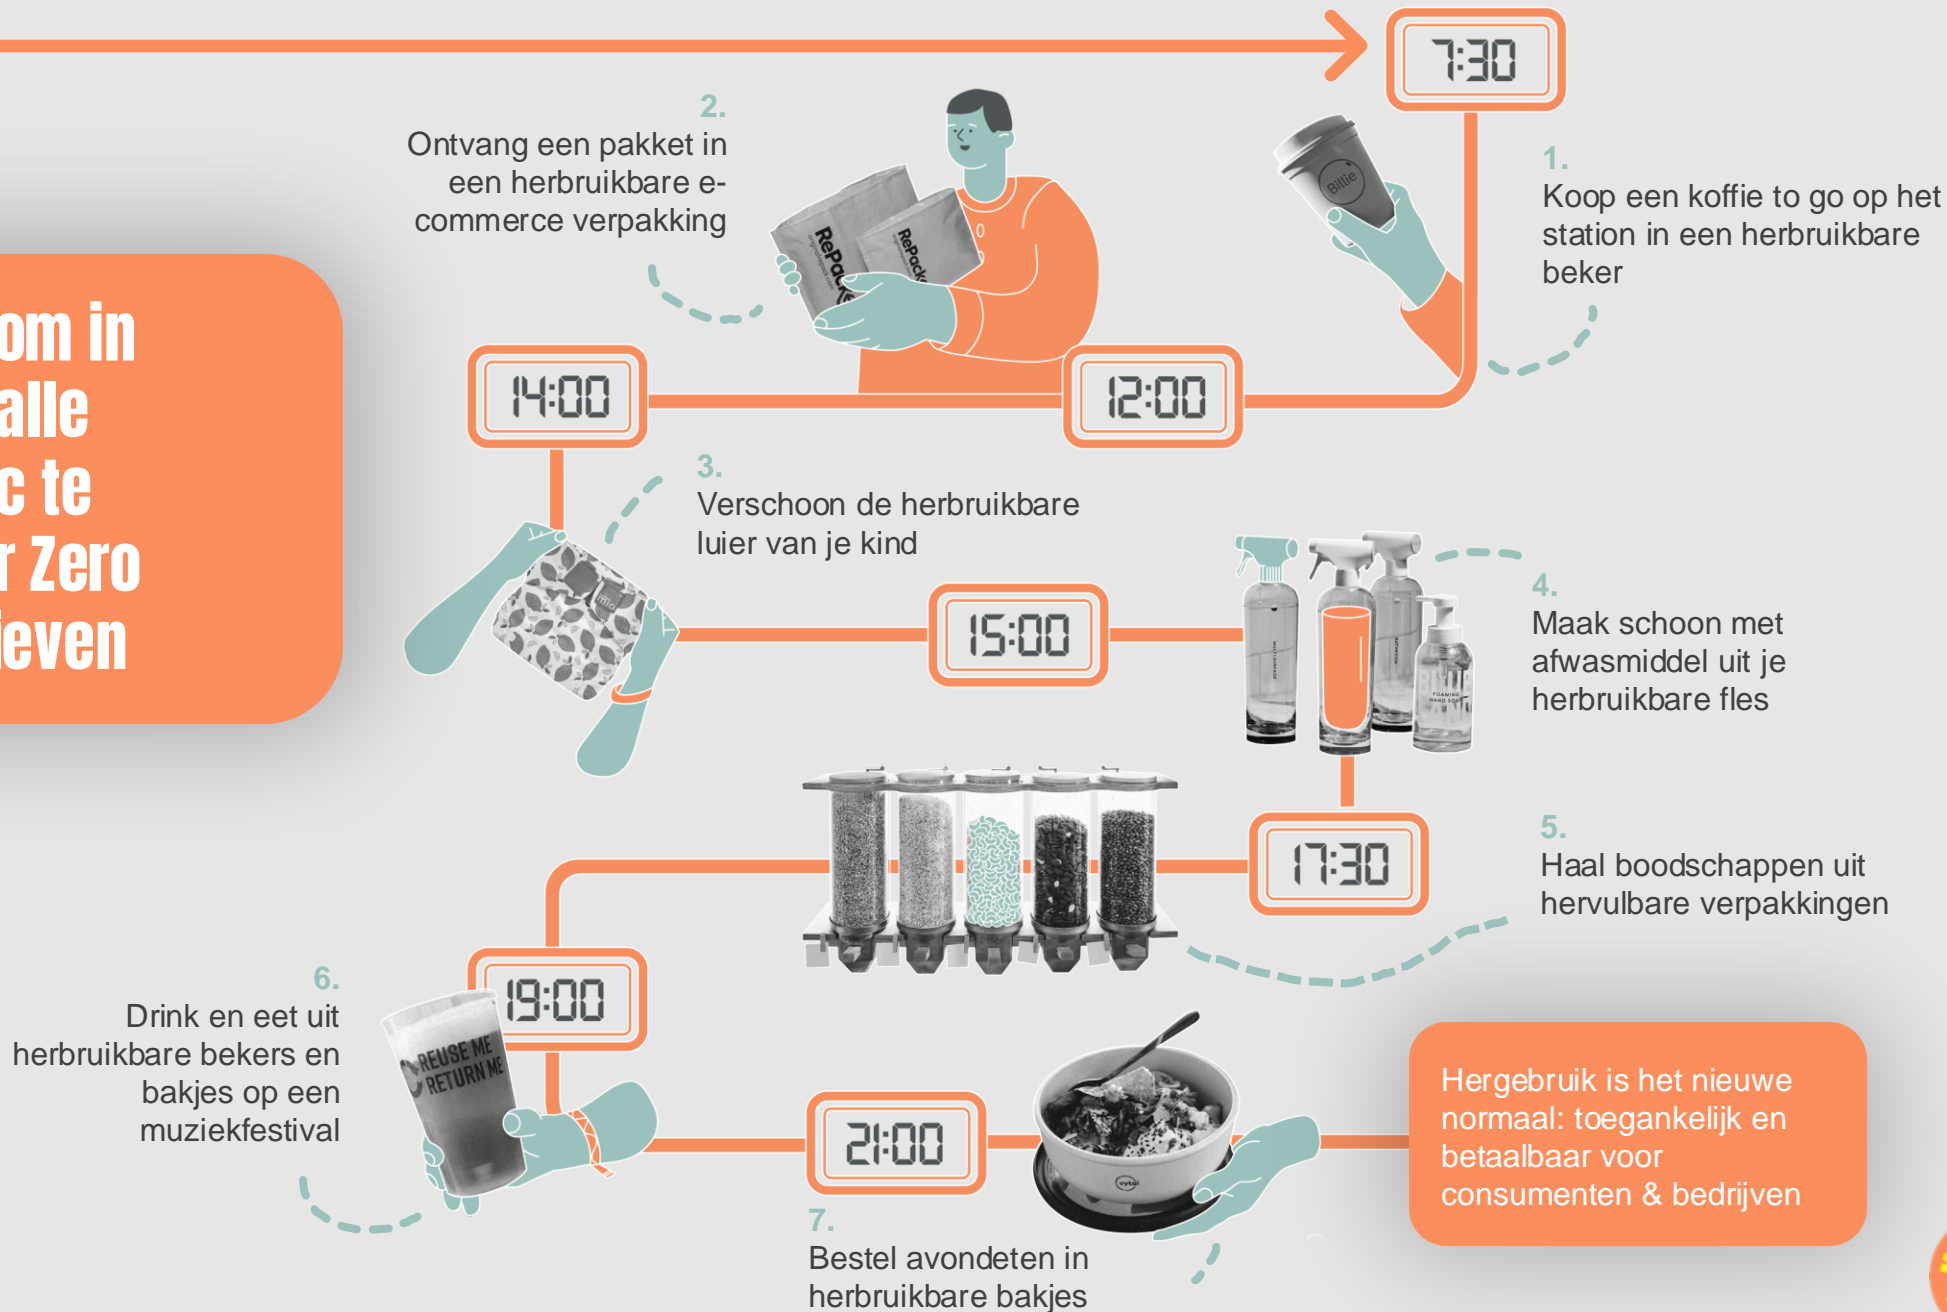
om in
alle
c te
r Zero
leven

7:30

1.
Koop een koffie to go op het station in een herbruikbare beker

Billie

2.
Ontvang een pakket in een herbruikbare e-commerce verpakking

RePack
RePack

14:00

12:00

3.
Verschoon de herbruikbare luier van je kind

15:00

4.
Maak schoon met afwasmiddel uit je herbruikbare fles

17:30

5.
Haal boodschappen uit hervulbare verpakkingen

19:00

6.
Drink en eet uit herbruikbare bekers en bakjes op een muziekfestival

REUSE ME
RETURN ME

21:00

7.
Bestel avondeten in herbruikbare bakjes

Hergebruik is het nieuwe normaal: toegankelijk en betaalbaar voor consumenten & bedrijven